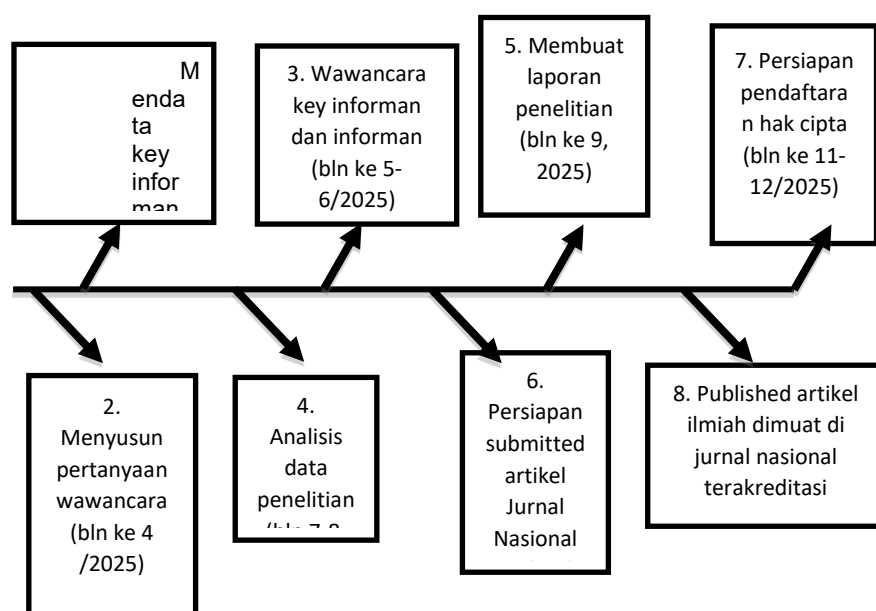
M enda ta key infor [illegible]

3. Wawancara key informan dan informan (bln ke 5-6/2025)

5. Membuat laporan penelitian (bln ke 9, 2025)

7. Persiapan pendaftaran hak cipta (bln ke 11-12/2025)

2. Menyusun pertanyaan wawancara (bln ke 4 /2025)

4. Analisis data penelitian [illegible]

6. Persiapan submitted artikel Jurnal Nasional

8. Published artikel ilmiah dimuat di jurnal nasional terakreditasi